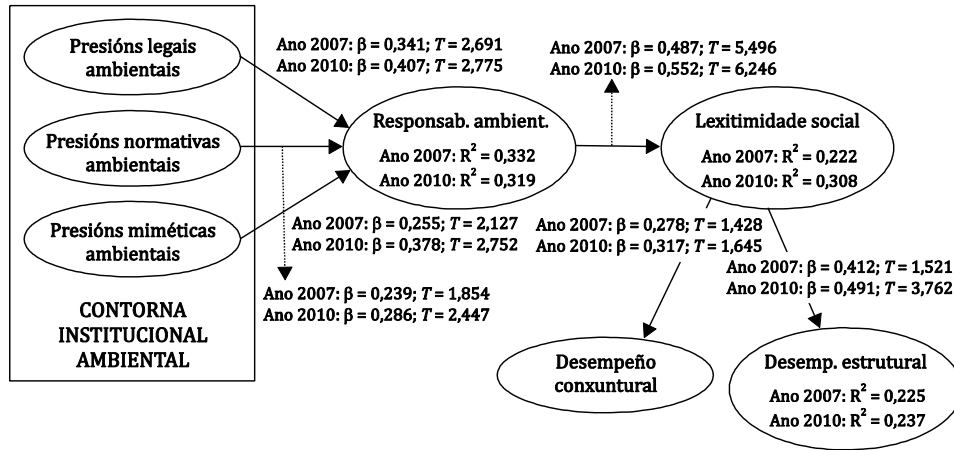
Presións legais ambientais

Presións normativas ambientais

Presións miméticas ambientais

CONTORNA INSTITUCIONAL AMBIENTAL

Ano 2007: $\beta$ = 0,341; $T$ = 2,691
Ano 2010: $\beta$ = 0,407; $T$ = 2,775

Ano 2007: $\beta$ = 0,255; $T$ = 2,127
Ano 2010: $\beta$ = 0,378; $T$ = 2,752

Ano 2007: $\beta$ = 0,239; $T$ = 1,854
Ano 2010: $\beta$ = 0,286; $T$ = 2,447

Responsab. ambient.
Ano 2007: $R^2$ = 0,332
Ano 2010: $R^2$ = 0,319

Ano 2007: $\beta$ = 0,487; $T$ = 5,496
Ano 2010: $\beta$ = 0,552; $T$ = 6,246

Lexitimidade social
Ano 2007: $R^2$ = 0,222
Ano 2010: $R^2$ = 0,308

Ano 2007: $\beta$ = 0,278; $T$ = 1,428
Ano 2010: $\beta$ = 0,317; $T$ = 1,645

Ano 2007: $\beta$ = 0,412; $T$ = 1,521
Ano 2010: $\beta$ = 0,491; $T$ = 3,762

Desempeño conxuntural

Desemp. estrutural
Ano 2007: $R^2$ = 0,225
Ano 2010: $R^2$ = 0,237